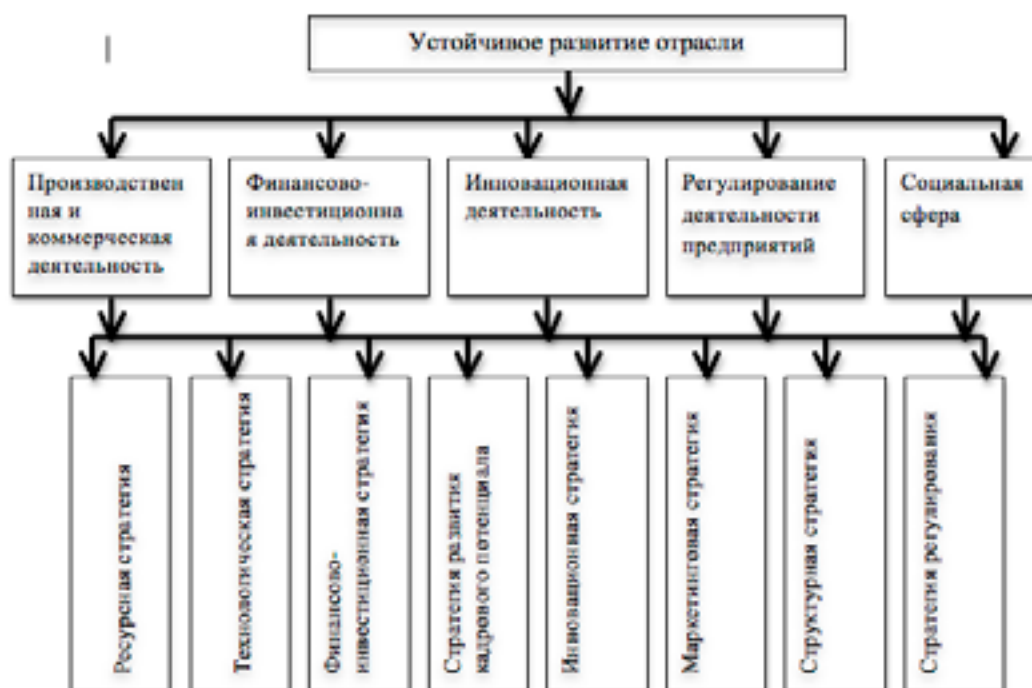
Устойчивое развитие отрасли

Производственная и коммерческая деятельность

Финансово-инвестиционная деятельность

Инновационная деятельность

Регулирование деятельности предприятий

Социальная сфера

Ресурсная стратегия

Технологическая стратегия

Финансово-инвестиционная стратегия

Стратегия развития кадрового потенциала

Инновационная стратегия

Маркетинговая стратегия

Структурная стратегия

Стратегия регулирования